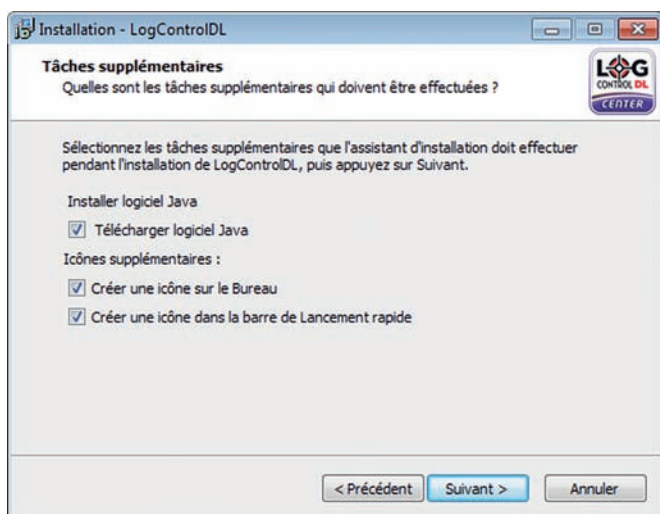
Installation - LogControlDL

Tâches supplémentaires
Quelles sont les tâches supplémentaires qui doivent être effectuées ?

LOG CONTROL DL CENTER

Sélectionnez les tâches supplémentaires que l'assistant d'installation doit effectuer pendant l'installation de LogControlDL, puis appuyez sur Suivant.

Installer logiciel Java

Télécharger logiciel Java

Icônes supplémentaires :

Créer une icône sur le Bureau

Créer une icône dans la barre de Lancement rapide

< Précédent
Suivant >
Annuler